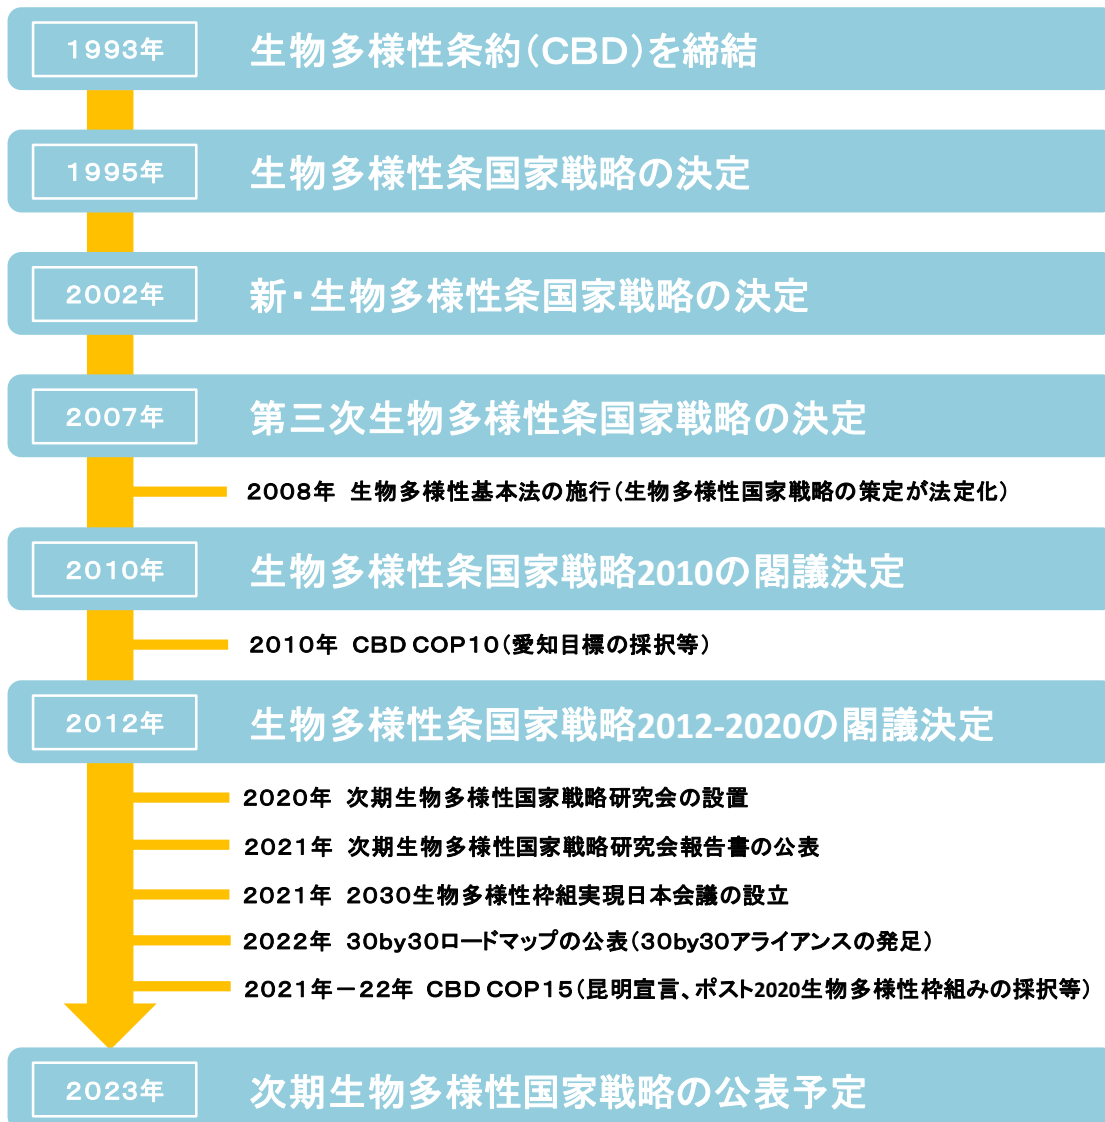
1993年 生物多様性条約(CBD)を締結

1995年 生物多様性条国家戦略の決定

2002年 新・生物多様性条国家戦略の決定

2007年 第三次生物多様性条国家戦略の決定

2008年 生物多様性基本法の施行(生物多様性国家戦略の策定が法定化)

2010年 生物多様性条国家戦略2010の閣議決定

2010年 CBD COP10(愛知目標の採択等)

2012年 生物多様性条国家戦略2012-2020の閣議決定

2020年 次期生物多様性国家戦略研究会の設置

2021年 次期生物多様性国家戦略研究会報告書の公表

2021年 2030生物多様性枠組実現日本会議の設立

2022年 30by30ロードマップの公表(30by30アライアンスの発足)

2021年ー22年 CBD COP15(昆明宣言、ポスト2020生物多様性枠組みの採択等)

2023年 次期生物多様性国家戦略の公表予定